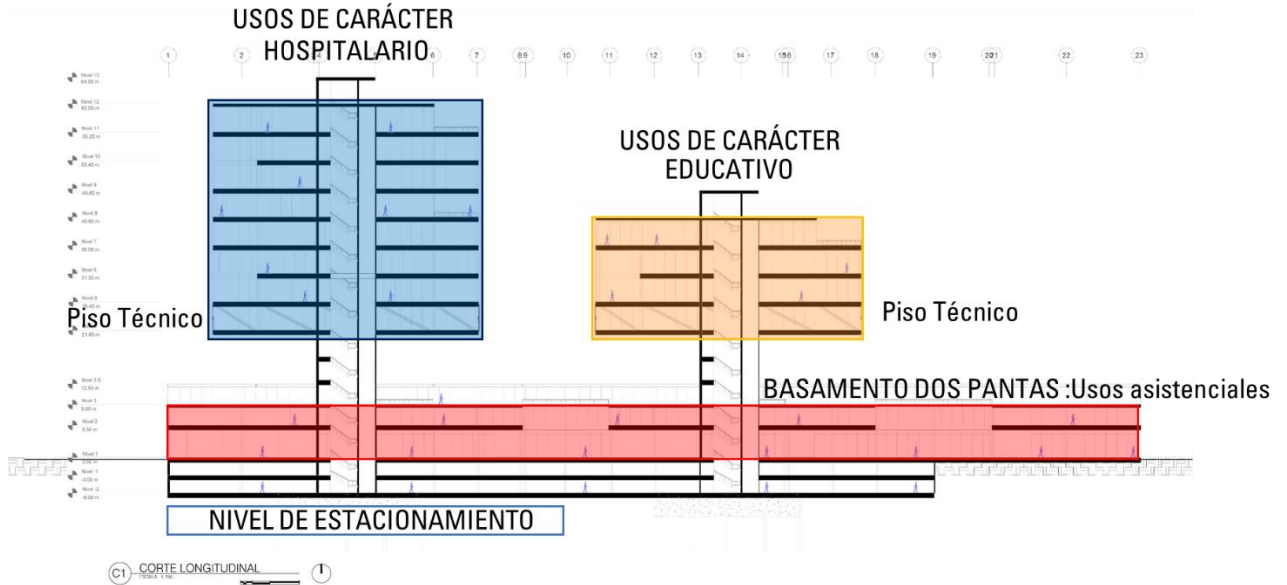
USOS DE CARÁCTER HOSPITALARIO

1 2 6 7 8 9 10 11 12 13 14 15 16 17 18 19 20 21 22 23

Nivel 13
64.80 m

Nivel 12
60.00 m

Nivel 11
55.20 m

Nivel 10
50.40 m

Nivel 9
45.60 m

Nivel 8
40.80 m

Nivel 7
36.00 m

Nivel 6
31.20 m

Nivel 5
26.40 m

21.60 m

Nivel 3.5

Nivel 3
9.00 m

Nivel 2
4.50 m

Nivel 1
0.00 m

Nivel -1
-3.00 m

Nivel -2
-6.00 m

USOS DE CARÁCTER EDUCATIVO

Piso Técnico

Piso Técnico

BASAMENTO DOS PANTAS :Usos asistenciales

NIVEL DE ESTACIONAMIENTO

C1 CORTE LONGITUDINAL
ESCALA 1:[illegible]